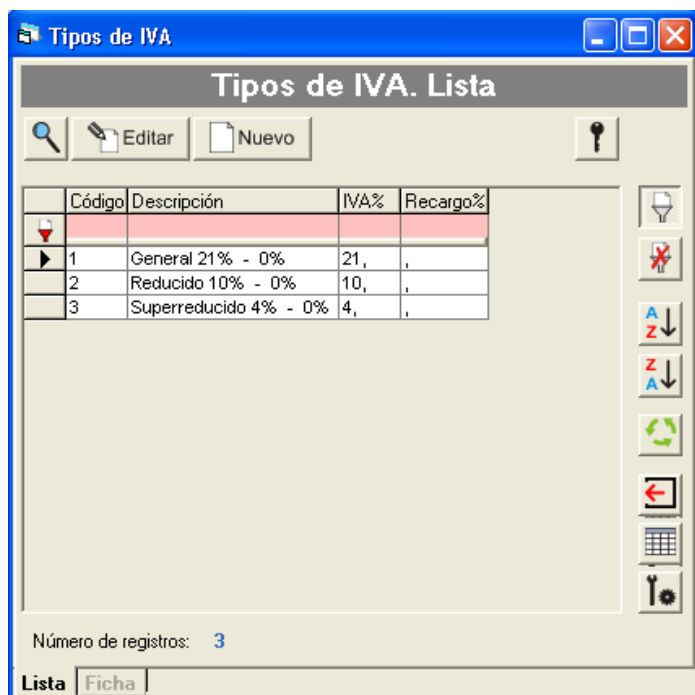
Tipos de IVA

Tipos de IVA. Lista

Editar Nuevo

| | Código | Descripción | IVA% | Recargo% |
|---|---|---|---|---|
| | | | | |
| | 1 | General 21% - 0% | 21, | , |
| | 2 | Reducido 10% - 0% | 10, | , |
| | 3 | Superreducido 4% - 0% | 4, | , |

A Z
Z A

Número de registros: 3

Lista Ficha